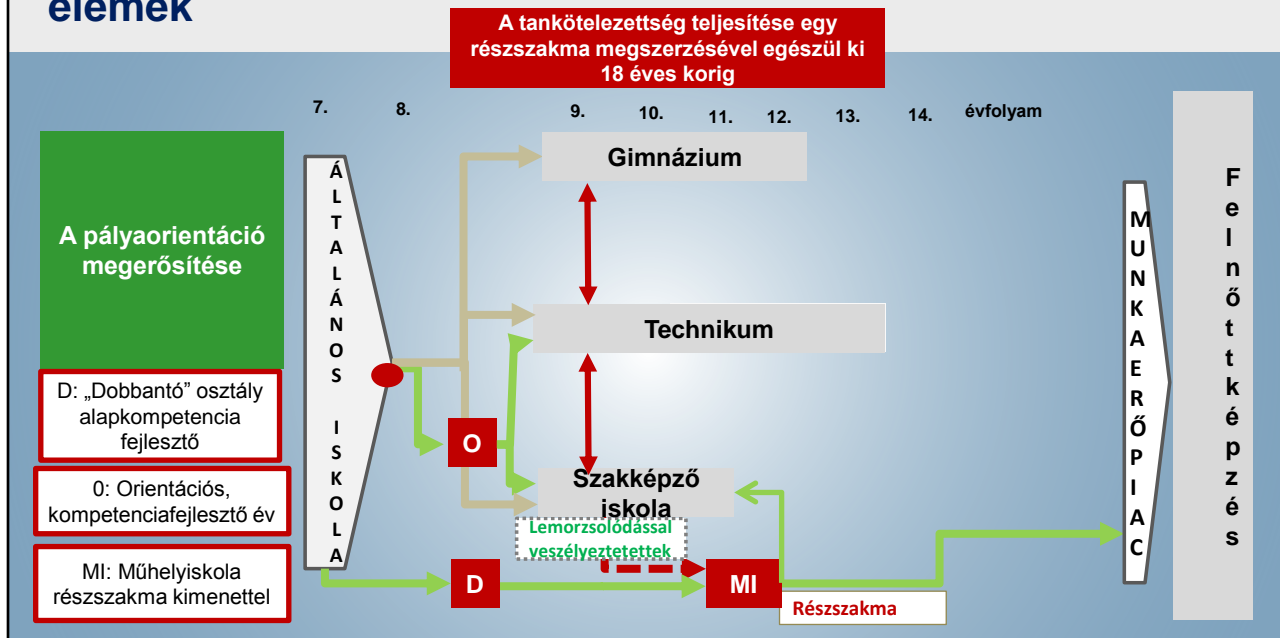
elemek

A tankötelezettség teljesítése egy részszakma megszerzésével egészül ki 18 éves korig

7. 8. 9. 10. 11. 12. 13. 14. évfolyam

A pályaorientáció megerősítése

D: „Dobbantó” osztály alapkompetencia fejlesztő

0: Orientációs, kompetenciafejlesztő év

MI: Műhelyiskola részszakma kimenettel

ÁLTALÁNOS ISKOLA

Gimnázium

Technikum

Szakképző iskola

O

D

MI

Lemorzsolódással veszélyeztetettek

Részszakma

MUNKAERŐPIAC

Felnőttképzés